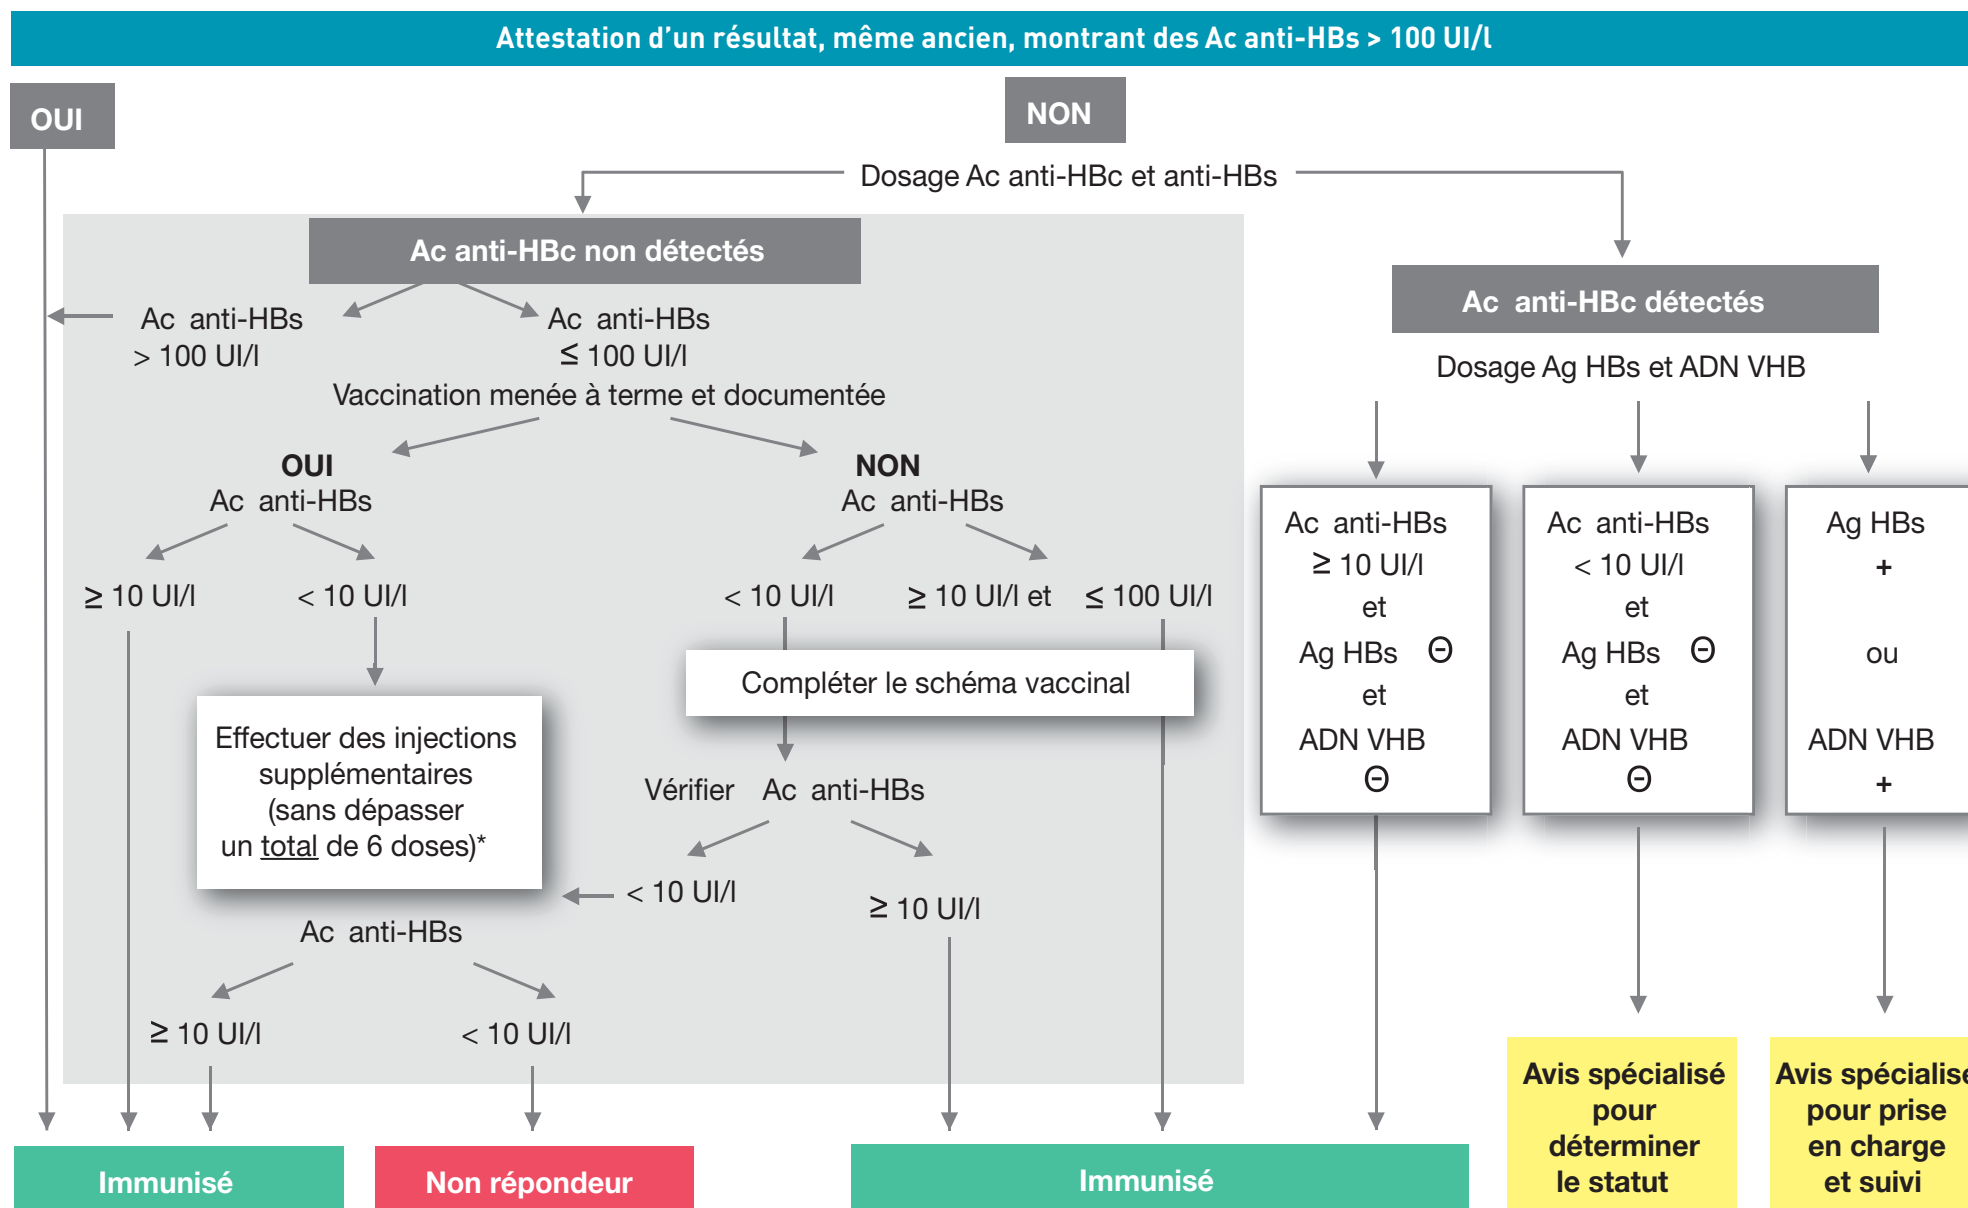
Attestation d'un résultat, même ancien, montrant des Ac anti-HBs > 100 UI/l

OUI

NON

Dosage Ac anti-HBc et anti-HBs

Ac anti-HBc non détectés

Ac anti-HBs > 100 UI/l

Ac anti-HBs ≤ 100 UI/l

Vaccination menée à terme et documentée

OUI
Ac anti-HBs

≥ 10 UI/l

< 10 UI/l

Effectuer des injections supplémentaires (sans dépasser un total de 6 doses)*

Ac anti-HBs

≥ 10 UI/l

< 10 UI/l

NON
Ac anti-HBs

< 10 UI/l

≥ 10 UI/l et ≤ 100 UI/l

Compléter le schéma vaccinal

Vérifier Ac anti-HBs

< 10 UI/l

≥ 10 UI/l

Ac anti-HBc détectés

Dosage Ag HBs et ADN VHB

Ac anti-HBs ≥ 10 UI/l et Ag HBs ⊖ et ADN VHB ⊖

Ac anti-HBs < 10 UI/l et Ag HBs ⊖ et ADN VHB ⊖

Ag HBs + ou ADN VHB +

Immunisé

Non répondeur

Immunisé

Avis spécialisé pour déterminer le statut

Avis spécialise pour prise en charge et suivi